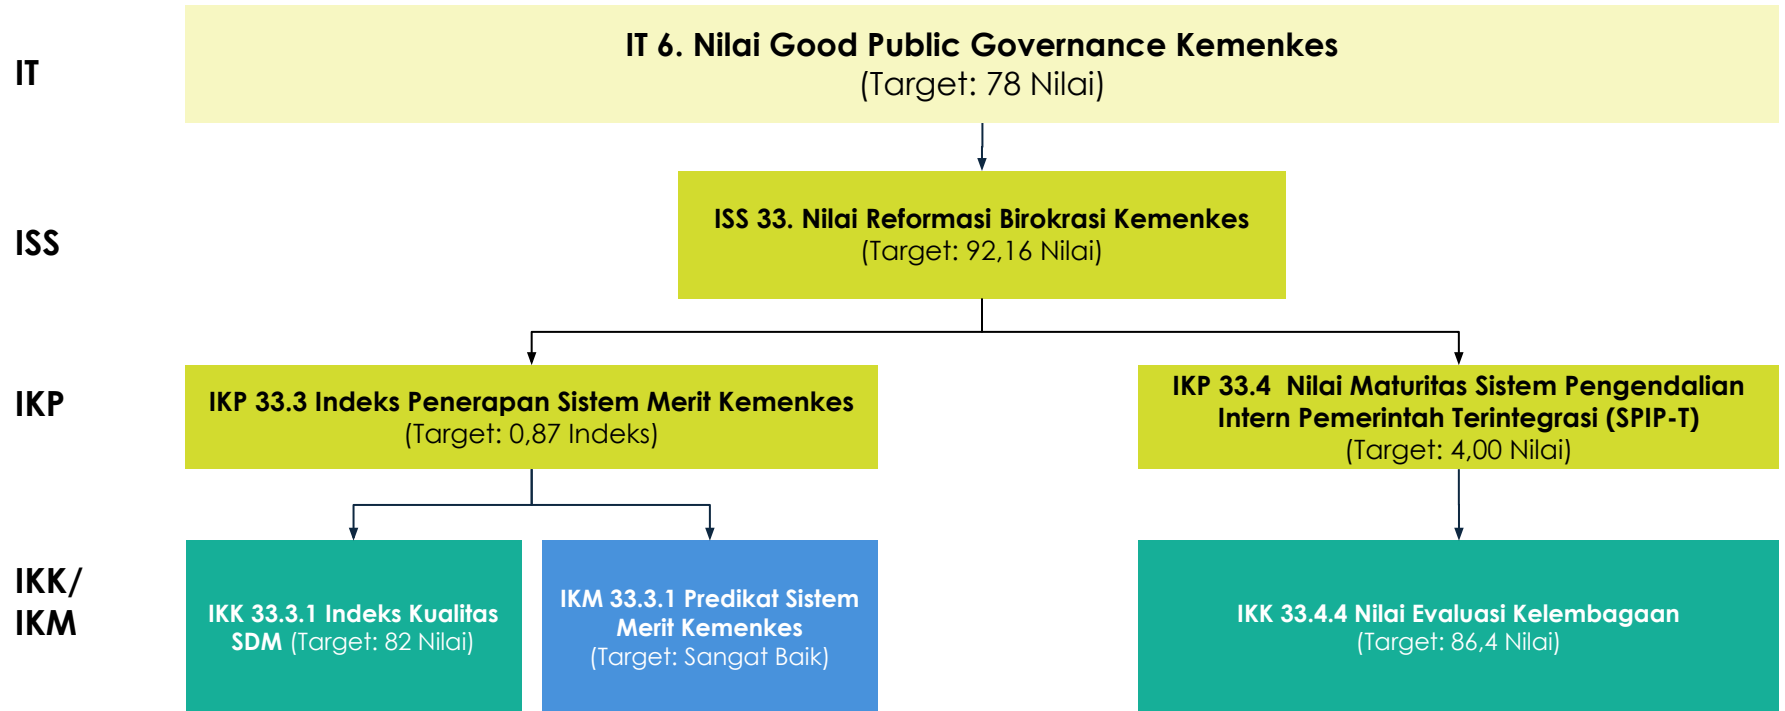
IT

IT 6. Nilai Good Public Governance Kemenkes
(Target: 78 Nilai)

ISS

ISS 33. Nilai Reformasi Birokrasi Kemenkes
(Target: 92,16 Nilai)

IKP

IKP 33.3 Indeks Penerapan Sistem Merit Kemenkes
(Target: 0,87 Indeks)

IKP 33.4 Nilai Maturitas Sistem Pengendalian Intern Pemerintah Terintegrasi (SPIP-T)
(Target: 4,00 Nilai)

IKK/
IKM

IKK 33.3.1 Indeks Kualitas SDM (Target: 82 Nilai)

IKM 33.3.1 Predikat Sistem Merit Kemenkes
(Target: Sangat Baik)

IKK 33.4.4 Nilai Evaluasi Kelembagaan
(Target: 86,4 Nilai)